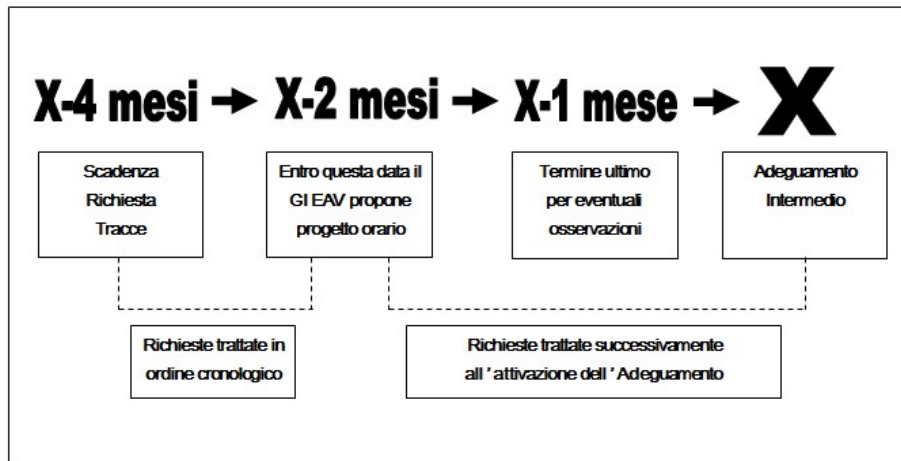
X-4 mesi → X-2 mesi → X-1 mese → X

Scadenza Richiesta Tracce

Entro questa data il GI EAV propone progetto orario

Termine ultimo per eventuali osservazioni

Adeguamento Intermedio

Richieste trattate in ordine cronologico

Richieste trattate successivamente all ' attivazione dell ' Adeguamento